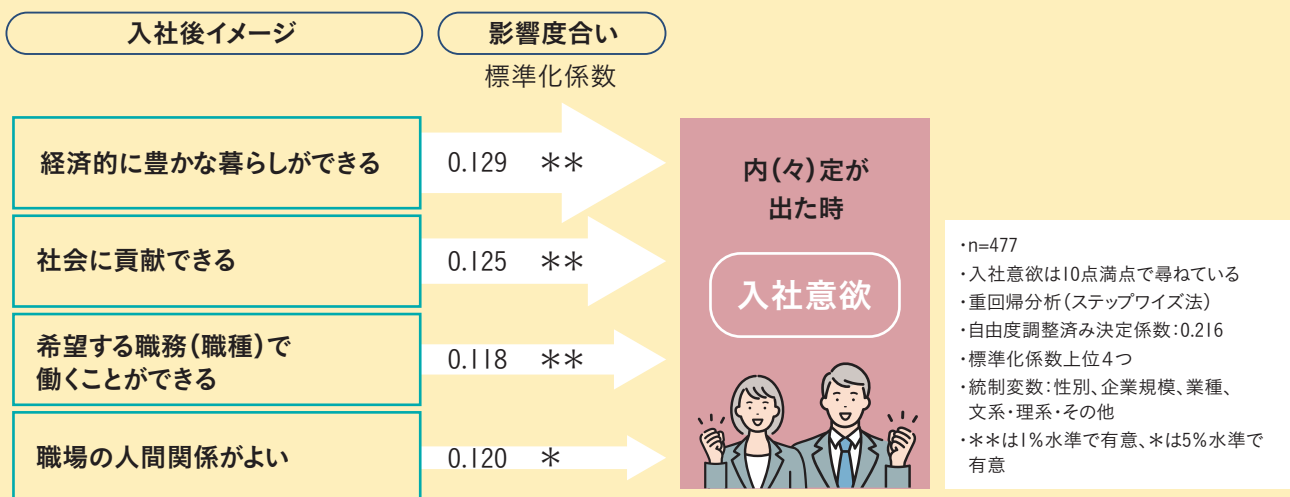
入社後イメージ

影響度合い

標準化係数

経済的に豊かな暮らしができる

0.129 ＊＊

社会に貢献できる

0.125 ＊＊

希望する職務（職種）で働くことができる

0.118 ＊＊

職場の人間関係がよい

0.120 ＊

内(々)定が出た時

入社意欲

・n=477
・入社意欲は10点満点で尋ねている
・重回帰分析（ステップワイズ法）
・自由度調整済み決定係数：0.216
・標準化係数上位4つ
・統制変数：性別、企業規模、業種、文系・理系・その他
・＊＊は1%水準で有意、＊は5%水準で有意